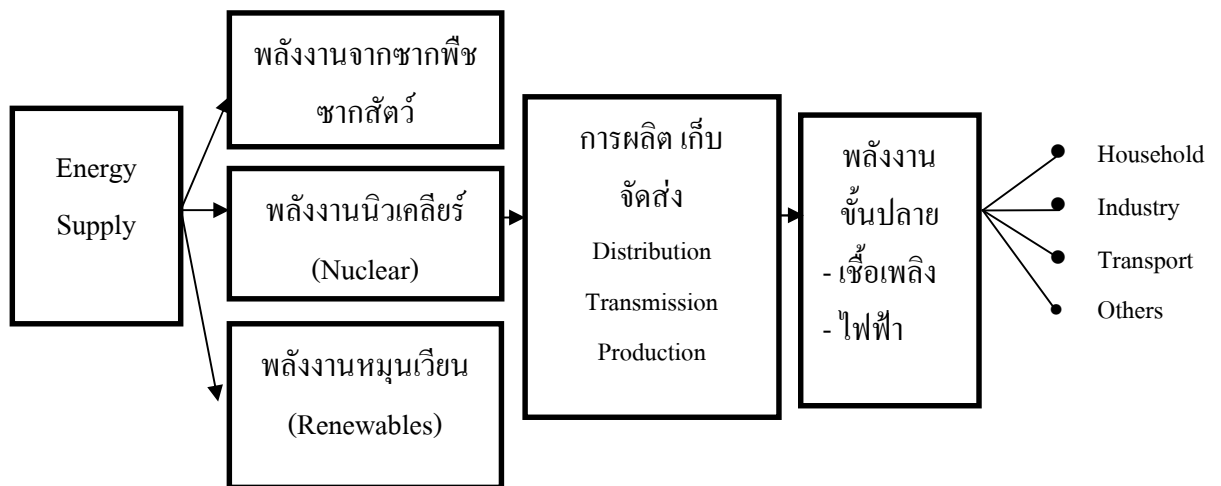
Energy Supply

พลังงานจากซากพืช ซากสัตว์

พลังงานนิวเคลียร์ (Nuclear)

พลังงานหมุนเวียน (Renewables)

การผลิต เก็บ จัดส่ง
Distribution
Transmission
Production

พลังงาน ขั้นปลาย
- เชื้อเพลิง
- ไฟฟ้า

Household
Industry
Transport
Others